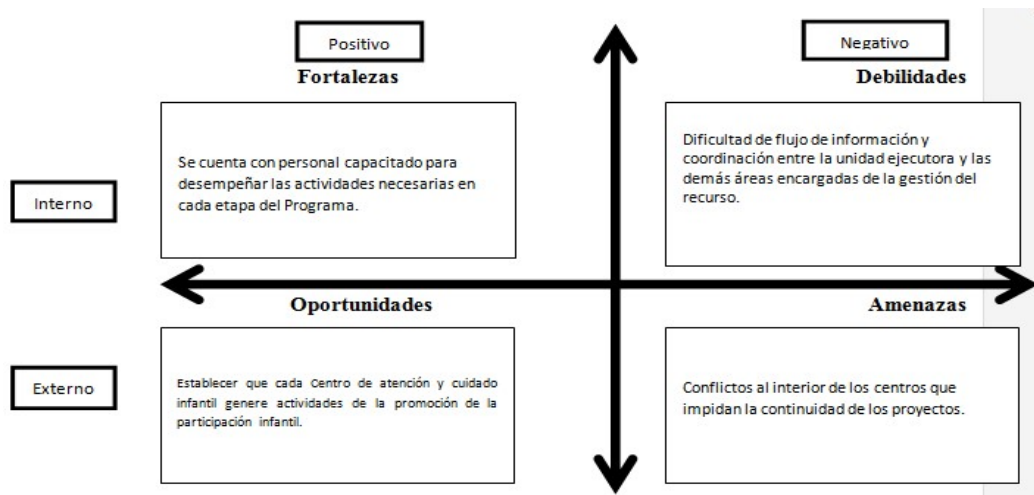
Positivo

Negativo

Fortalezas

Debilidades

Se cuenta con personal capacitado para desempeñar las actividades necesarias en cada etapa del Programa.

Dificultad de flujo de información y coordinación entre la unidad ejecutora y las demás áreas encargadas de la gestión del recurso.

Interno

Oportunidades

Amenazas

Externo

Establecer que cada Centro de atención y cuidado infantil genere actividades de la promoción de la participación infantil.

Conflictos al interior de los centros que impidan la continuidad de los proyectos.